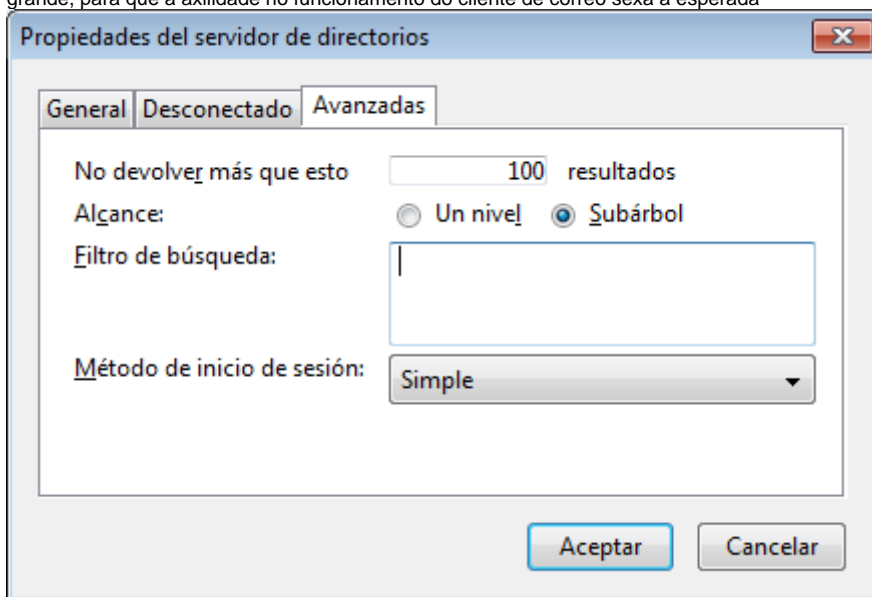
grande, para que a axilidade no funcionamento do cliente de correo sexa a esperada

Propiedades del servidor de directorios

General | Desconectado | Avanzadas

No devolver más que esto 100 resultados

Alcance: Un nivel Subárbol

Filtro de búsqueda:

Método de inicio de sesión: Simple

Aceptar Cancelar